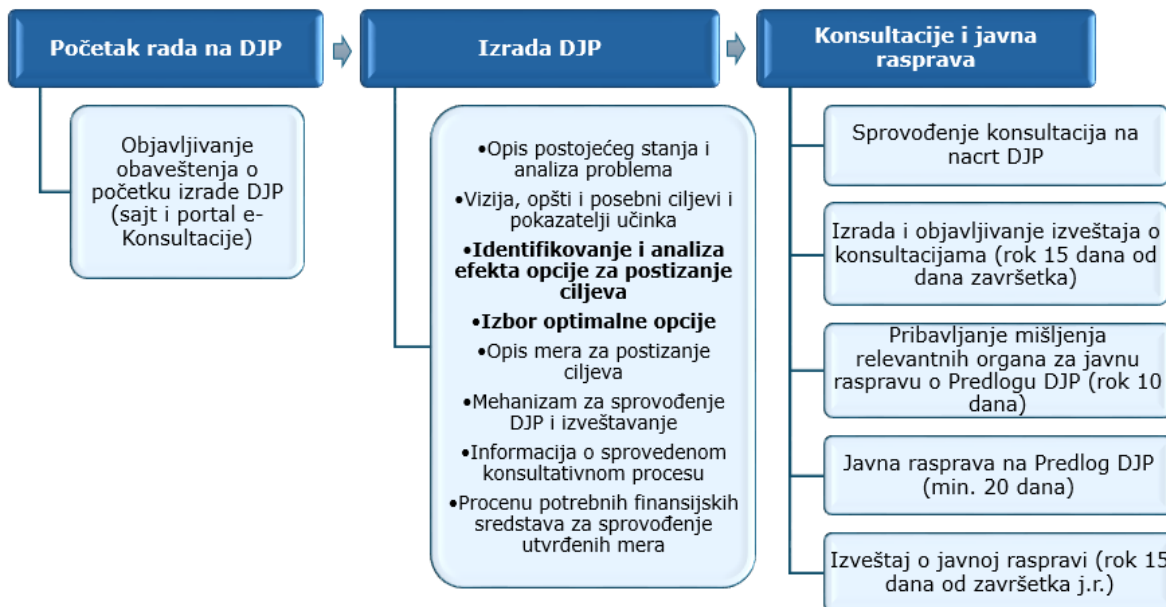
Početak rada na DJP

Objavljivanje obaveštenja o početku izrade DJP (sajt i portal e-Konsultacije)

Izrada DJP

•Opis postojećeg stanja i analiza problema

•Vizija, opšti i posebni ciljevi i pokazatelji učinka

•Identifikovanje i analiza efekta opcije za postizanje ciljeva

•Izbor optimalne opcije

•Opis mera za postizanje ciljeva

•Mehanizam za sprovođenje DJP i izveštavanje

•Informacija o sprovedenom konsultativnom procesu

•Procenu potrebnih finansijskih sredstava za sprovođenje utvrđenih mera

Konsultacije i javna rasprava

Sprovođenje konsultacija na nacrt DJP

Izrada i objavljivanje izveštaja o konsultacijama (rok 15 dana od dana završetka)

Pribavljanje mišljenja relevantnih organa za javnu raspravu o Predlogu DJP (rok 10 dana)

Javna rasprava na Predlog DJP (min. 20 dana)

Izveštaj o javnoj raspravi (rok 15 dana od završetka j.r.)